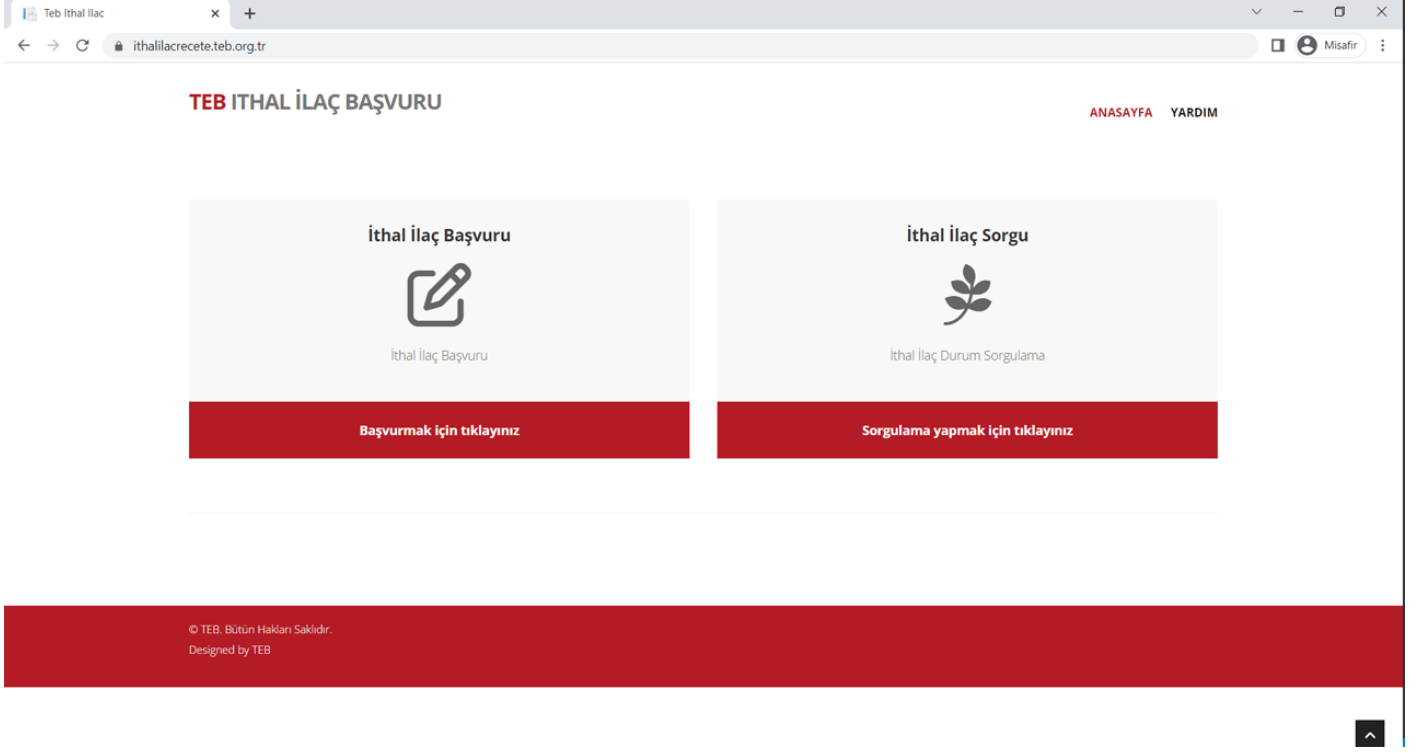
Teb Ithal Ilac

ithalilacrecete.teb.org.tr

Misafir

TEB ITHAL İLAÇ BAŞVURU

ANASAYFA YARDIM

İthal İlaç Başvuru

İthal İlaç Başvuru

Başvurmak için tıklayınız

İthal İlaç Sorgu

İthal İlaç Durum Sorgulama

Sorgulama yapmak için tıklayınız

© TEB. Bütün Hakları Saklıdır.
Designed by TEB